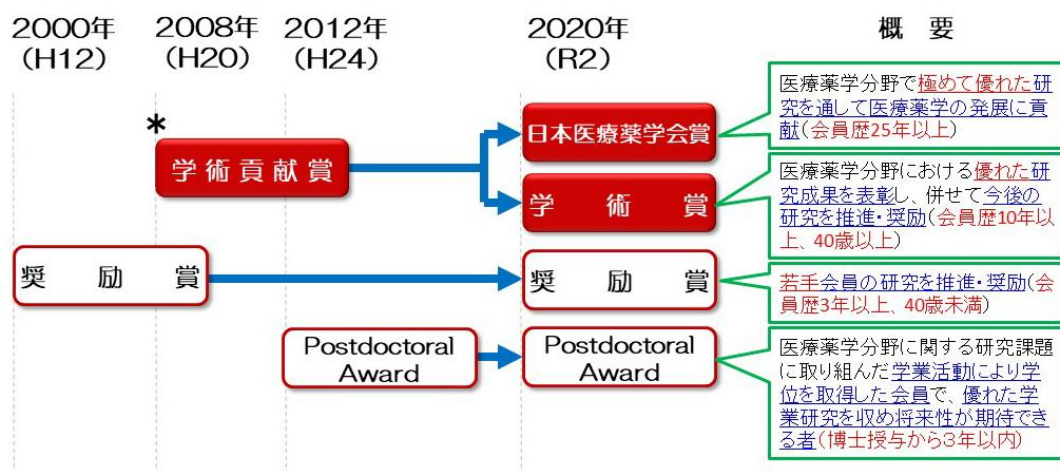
2000年 (H12)

2008年 (H20)

2012年 (H24)

2020年 (R2)

概　要

＊

学術貢献賞

日本医療薬学会賞

医療薬学分野で極めて優れた研究を通して医療薬学の発展に貢献(会員歴25年以上)

学　術　賞

医療薬学分野における優れた研究成果を表彰し、併せて今後の研究を推進・奨励(会員歴10年以上、40歳以上)

奨　励　賞

奨　励　賞

若手会員の研究を推進・奨励(会員歴3年以上、40歳未満)

Postdoctoral Award

Postdoctoral Award

医療薬学分野に関する研究課題に取り組んだ学業活動により学位を取得した会員で、優れた学業研究を収め将来性が期待できる者(博士授与から3年以内)